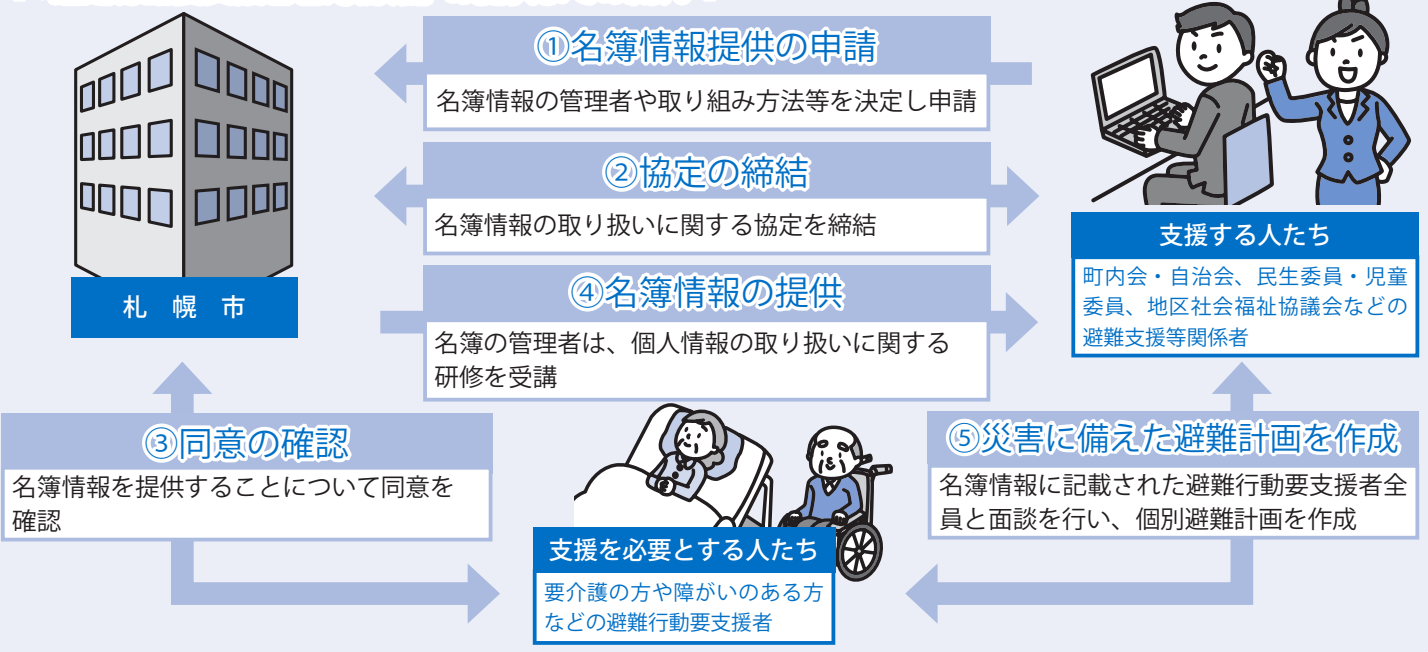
①名簿情報提供の申請

名簿情報の管理者や取り組み方法等を決定し申請

②協定の締結

名簿情報の取り扱いに関する協定を締結

④名簿情報の提供

名簿の管理者は、個人情報の取り扱いに関する研修を受講

札　幌　市

支援する人たち

町内会・自治会、民生委員・児童委員、地区社会福祉協議会などの避難支援等関係者

③同意の確認

名簿情報を提供することについて同意を確認

⑤災害に備えた避難計画を作成

名簿情報に記載された避難行動要支援者全員と面談を行い、個別避難計画を作成

支援を必要とする人たち

要介護の方や障がいのある方などの避難行動要支援者